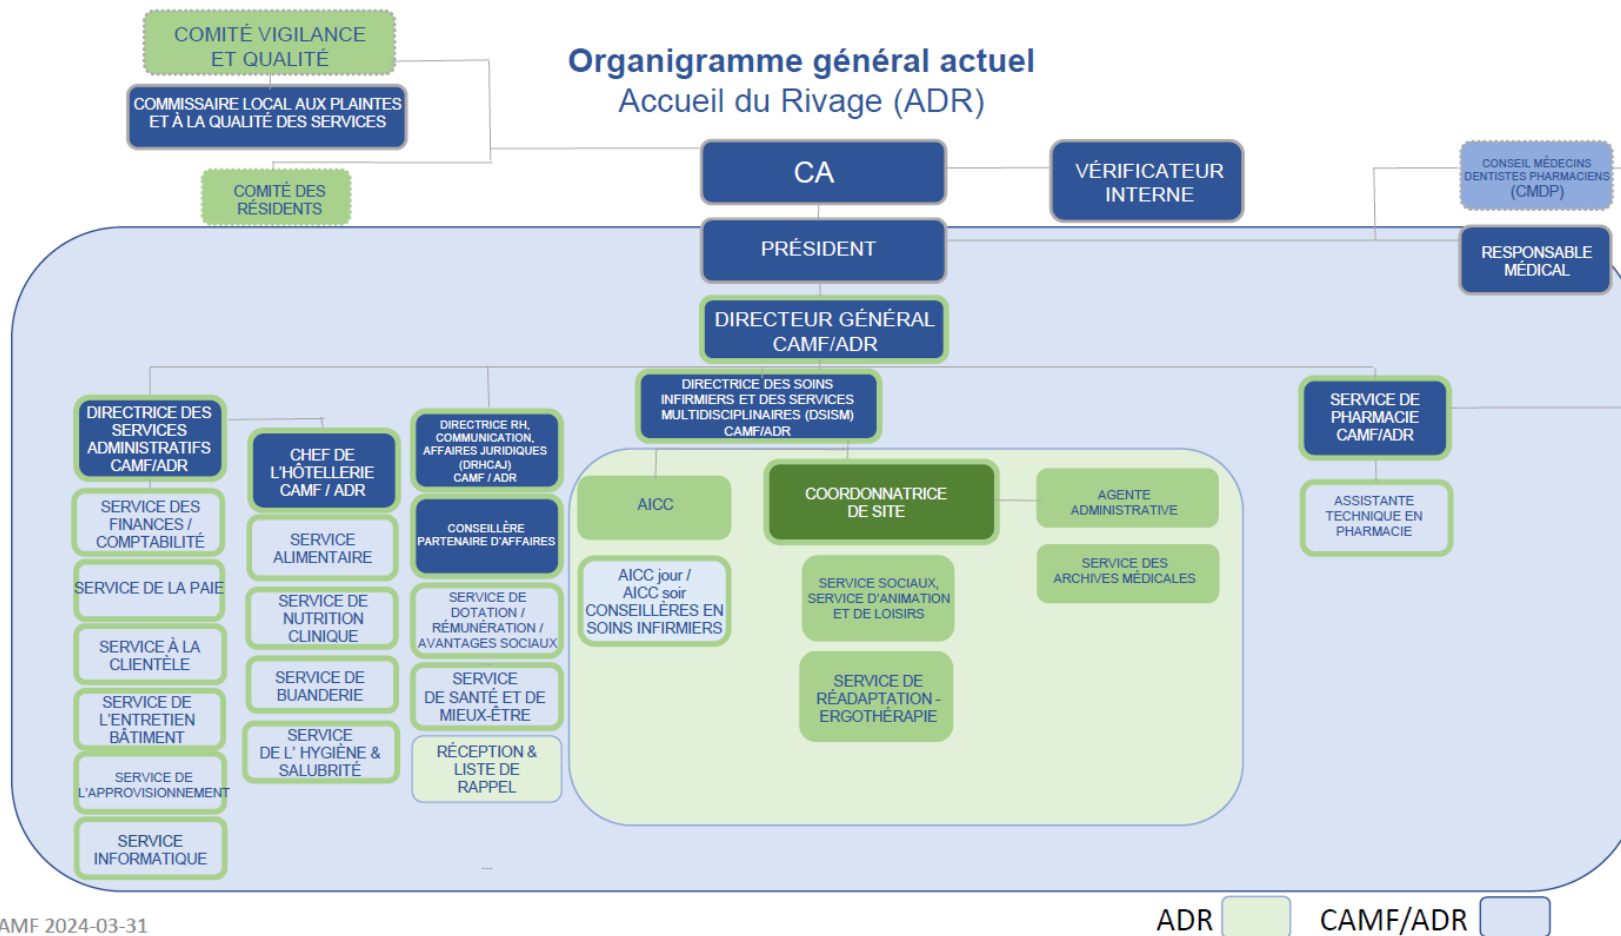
COMITÉ VIGILANCE ET QUALITÉ

COMMISSAIRE LOCAL AUX PLAINTES ET À LA QUALITÉ DES SERVICES

COMITÉ DES RÉSIDENTS

Organigramme général actuel
Accueil du Rivage (ADR)

CA

VÉRIFICATEUR INTERNE

CONSEIL MÉDECINS DENTISTES PHARMACIENS (CMDP)

PRÉSIDENT

RESPONSABLE MÉDICAL

DIRECTEUR GÉNÉRAL CAMF/ADR

DIRECTRICE DES SERVICES ADMINISTRATIFS CAMF/ADR

SERVICE DES FINANCES / COMPTABILITÉ

SERVICE DE LA PAIE

SERVICE À LA CLIENTÈLE

SERVICE DE L'ENTRETIEN BÂTIMENT

SERVICE DE L'APPROVISIONNEMENT

SERVICE INFORMATIQUE

CHEF DE L'HÔTELLERIE CAMF / ADR

SERVICE ALIMENTAIRE

SERVICE DE NUTRITION CLINIQUE

SERVICE DE BUANDERIE

SERVICE DE L' HYGIÈNE & SALUBRITÉ

DIRECTRICE RH, COMMUNICATION, AFFAIRES JURIDIQUES (DRHCAJ) CAMF / ADR

CONSEILLÈRE PARTENAIRE D'AFFAIRES

SERVICE DE DOTATION / RÉMUNÉRATION / AVANTAGES SOCIAUX

SERVICE DE SANTÉ ET DE MIEUX-ÊTRE

RÉCEPTION & LISTE DE RAPPEL

DIRECTRICE DES SOINS INFIRMIERS ET DES SERVICES MULTIDISCIPLINAIRES (DSISM) CAMF/ADR

AICC

AICC jour / AICC soir CONSEILLÈRES EN SOINS INFIRMIERS

COORDONNATRICE DE SITE

SERVICE SOCIAUX, SERVICE D'ANIMATION ET DE LOISIRS

SERVICE DE RÉADAPTATION - ERGOTHÉRAPIE

AGENTE ADMINISTRATIVE

SERVICE DES ARCHIVES MÉDICALES

SERVICE DE PHARMACIE CAMF/ADR

ASSISTANTE TECHNIQUE EN PHARMACIE

AMF 2024-03-31

ADR CAMF/ADR